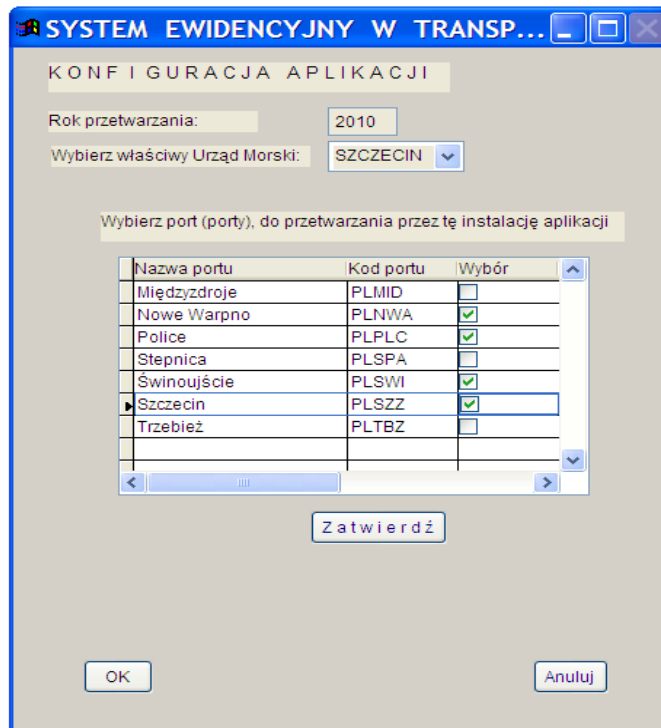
SYSTEM EWIDENCYJNY W TRANSP...

KONFIGURACJA APLIKACJI

Rok przetwarzania: 2010

Wybierz właściwy Urząd Morski: SZCZECIN

Wybierz port (porty), do przetwarzania przez tę instalację aplikacji

| Nazwa portu | Kod portu | Wybór |
|---|---|---|
| Międzyzdroje | PLMID | ☐ |
| Nowe Warpno | PLNWA | ☑ |
| Police | PLPLC | ☑ |
| Stepnica | PLSPA | ☐ |
| Świnoujście | PLSWI | ☑ |
| Szczecin | PLSZZ | ☑ |
| Trzebież | PLTBZ | ☐ |

Zatwierdź

OK

Anuluj